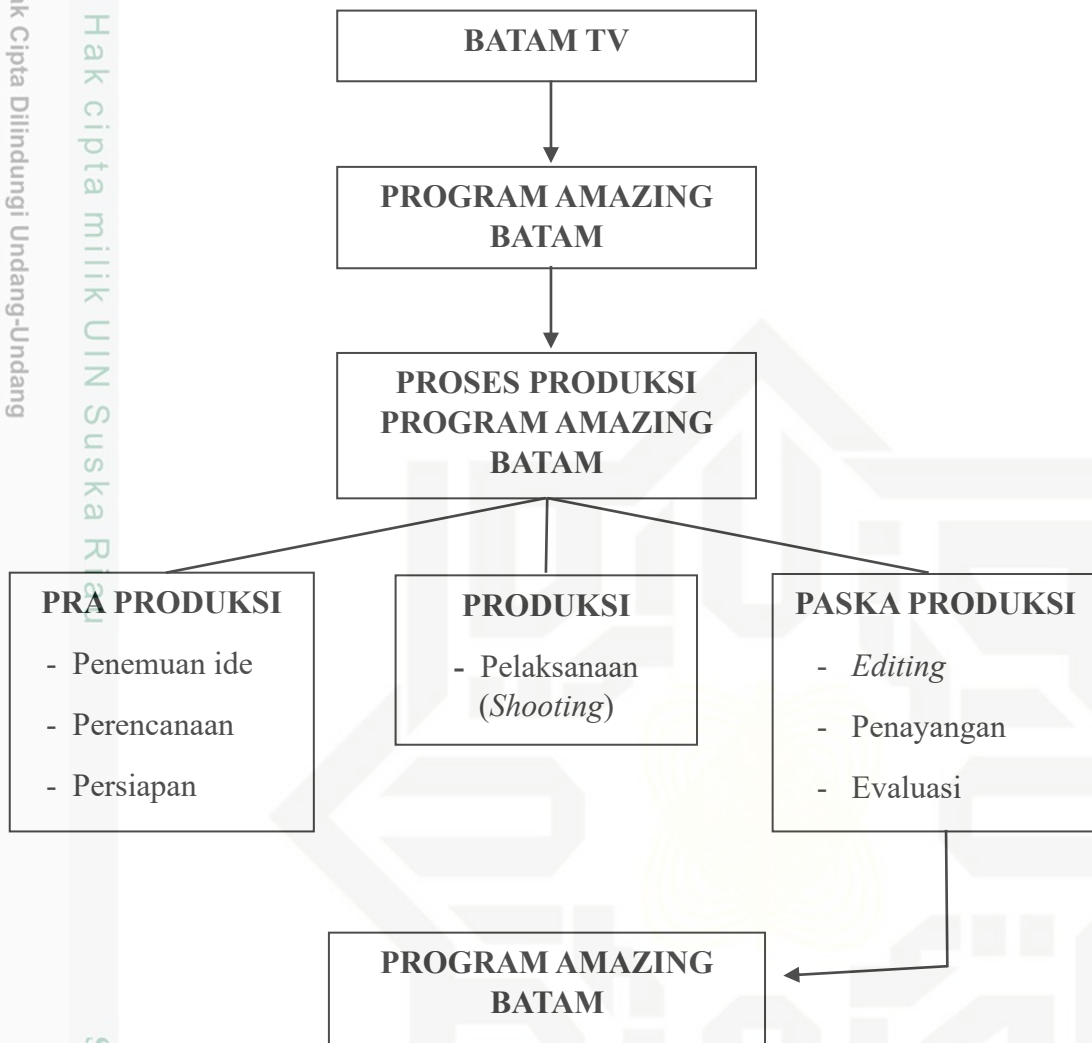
Hak Cipta Dilindungi Undang-Undang

Hak cipta milik UIN Suska Riau

BATAM TV

PROGRAM AMAZING BATAM

PROSES PRODUKSI PROGRAM AMAZING BATAM

PRA PRODUKSI
- Penemuan ide
- Perencanaan
- Persiapan

PRODUKSI
- Pelaksanaan (*Shooting*)

PASKA PRODUKSI
- *Editing*
- Penayangan
- Evaluasi

PROGRAM AMAZING BATAM